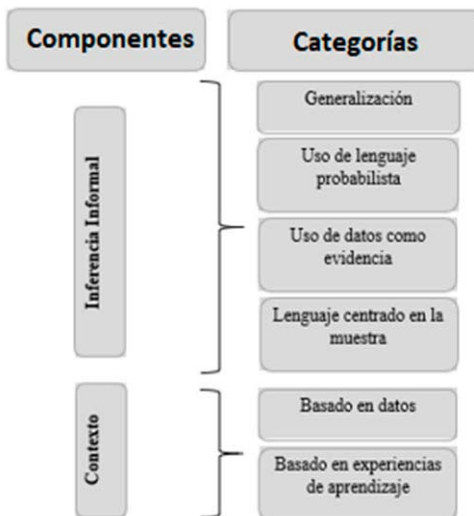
Componentes

Categorías

Inferencia Informal

Generalización

Uso de lenguaje probabilista

Uso de datos como evidencia

Lenguaje centrado en la muestra

Contexto

Basado en datos

Basado en experiencias de aprendizaje